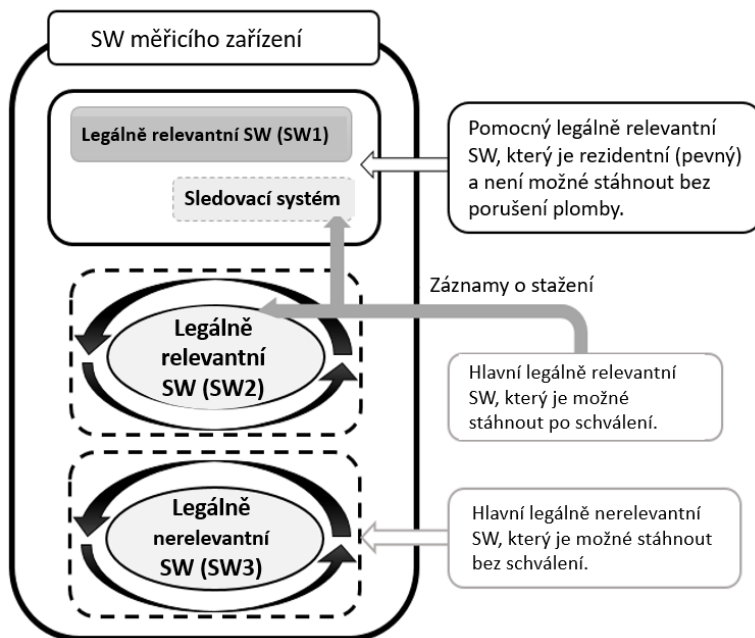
SW měřicího zařízení

Legálně relevantní SW (SW1)

Sledovací systém

Pomocný legálně relevantní SW, který je rezidentní (pevný) a není možné stáhnout bez porušení plomby.

Záznamy o stažení

Legálně relevantní SW (SW2)

Hlavní legálně relevantní SW, který je možné stáhnout po schválení.

Legálně nerelevantní SW (SW3)

Hlavní legálně nerelevantní SW, který je možné stáhnout bez schválení.